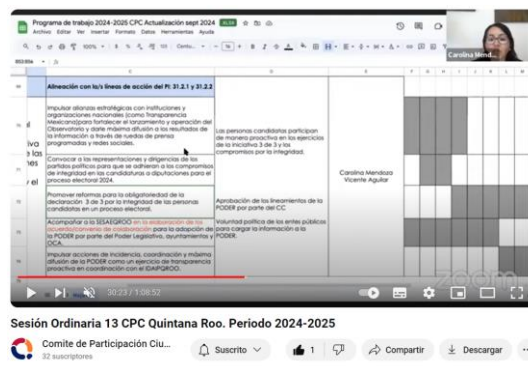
Programa de trabajo 2024-2025 CPC Actualización sept 2024
Archivo Editar Ver Insertar Formato Datos Herramientas Ayuda

Carolina Mend...

Alineación con la/s líneas de acción del PI: 31.2.1 y 31.2.2

Impulsar alianzas estratégicas con instituciones y organizaciones nacionales (como Transparencia Mexicana)para fortalecer el lanzamiento y operación del Observatorio y darle máxima difusión a los resultados de la información a través de ruedas de prensa programas y redes sociales.

Las personas candidatas participan de manera proactiva en los ejercicios de la iniciativa 3 de 3 y los compromisos por la integridad.

Convocar a las representaciones y dirigencias de los partidos políticos para que se adhieran a los compromisos de integridad en las candidaturas a diputaciones para el proceso electoral 2024.

Carolina Mendoza
Vicente Aguilar

Promover reformas para la obligatoriedad de la declaración 3 de 3 por la integridad de las personas candidatas en un proceso electoral.

Aprobación de los lineamientos de la PODER por parte del CC

Acompañar a la SESAEQROO en la elaboración de la acuerdo/convenio de colaboración para la adopción de la PODER por parte del Poder Legislativo, ayuntamientos y OCA.

Voluntad política de los entes públicos para cargar la información a la PODER.

Impulsar acciones de incidencia, coordinación y máxima difusión de la PODER como un ejercicio de transparencia proactiva en coordinación con el IDAIPQROO.

30:23 / 1:08:52

Sesión Ordinaria 13 CPC Quintana Roo. Periodo 2024-2025

Comite de Participación Ciu...
32 suscriptores
Suscrito
1
Compartir
Descargar